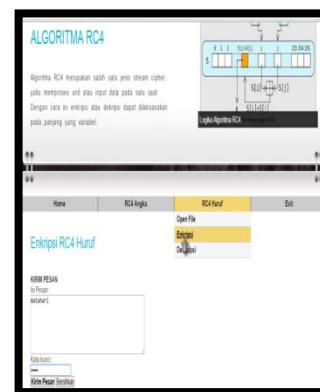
ALGORITMA RC4

Algoritma RC4 merupakan salah satu jenis stream cipher, yaitu memproses unit atau input data pada satu saat. Dengan cara ini enkripsi atau dekripsi dapat dilaksanakan pada panjang yang variabel.

S

0 1 2 S[i]+S[j] i j 253 254 255

S[i] S[j]

S[i]+S[j]

Logika Algoritma RC4

Home | RC4 Angka | RC4 Huruf | Exit

Open File
Enkripsi
Dekripsi

Enkripsi RC4 Huruf

KIRIM PESAN
Isi Pesan:
markahari

Kata Kunci:
****
Kirim Pesan Bersihkan